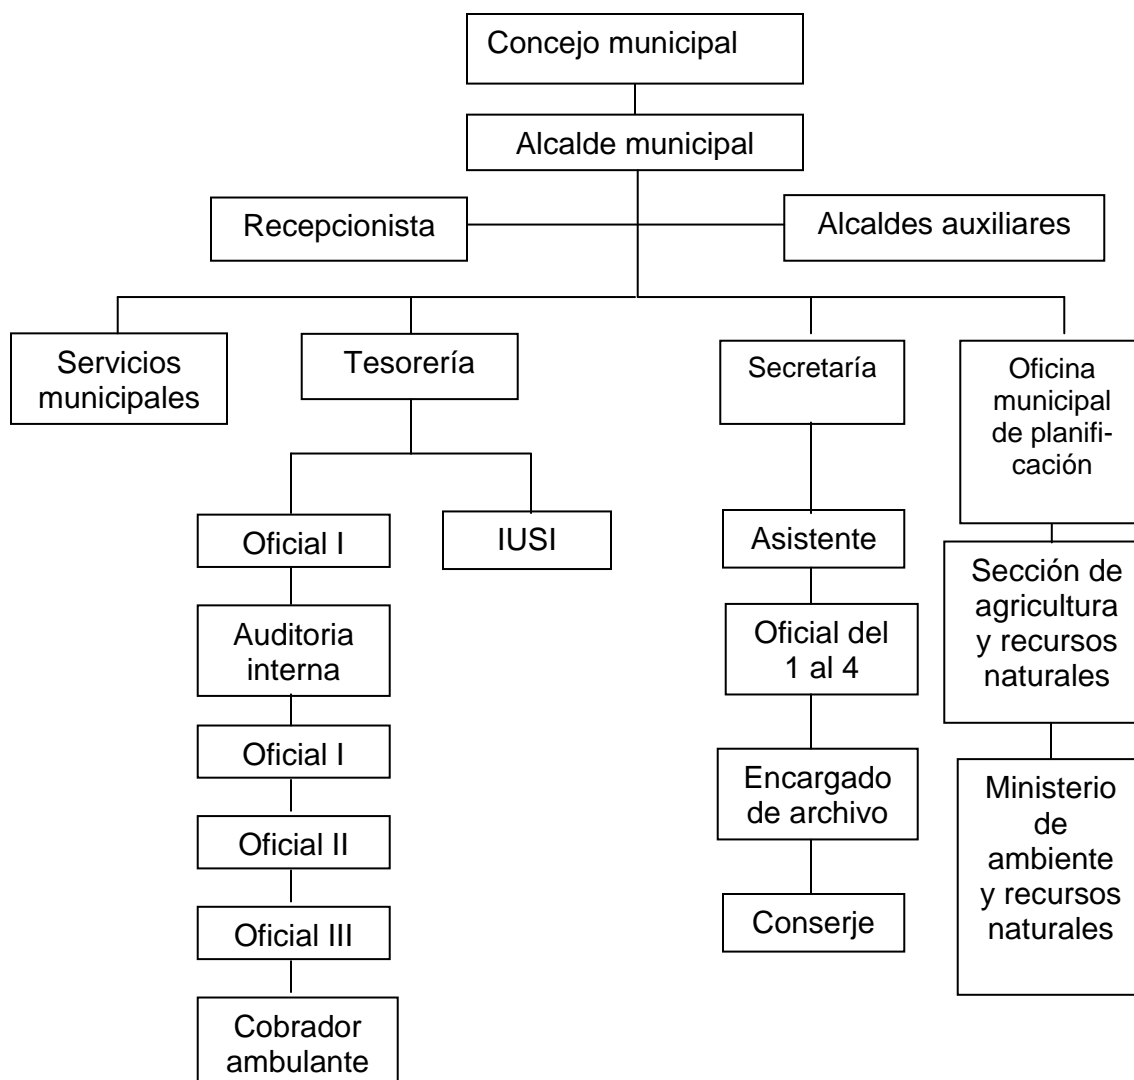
Concejo municipal

Alcalde municipal

Recepcionista

Alcaldes auxiliares

Servicios municipales

Tesorería

Secretaría

Oficina municipal de planificación

Oficial I

IUSI

Auditoria interna

Oficial I

Oficial II

Oficial III

Cobrador ambulante

Asistente

Oficial del 1 al 4

Encargado de archivo

Conserje

Sección de agricultura y recursos naturales

Ministerio de ambiente y recursos naturales